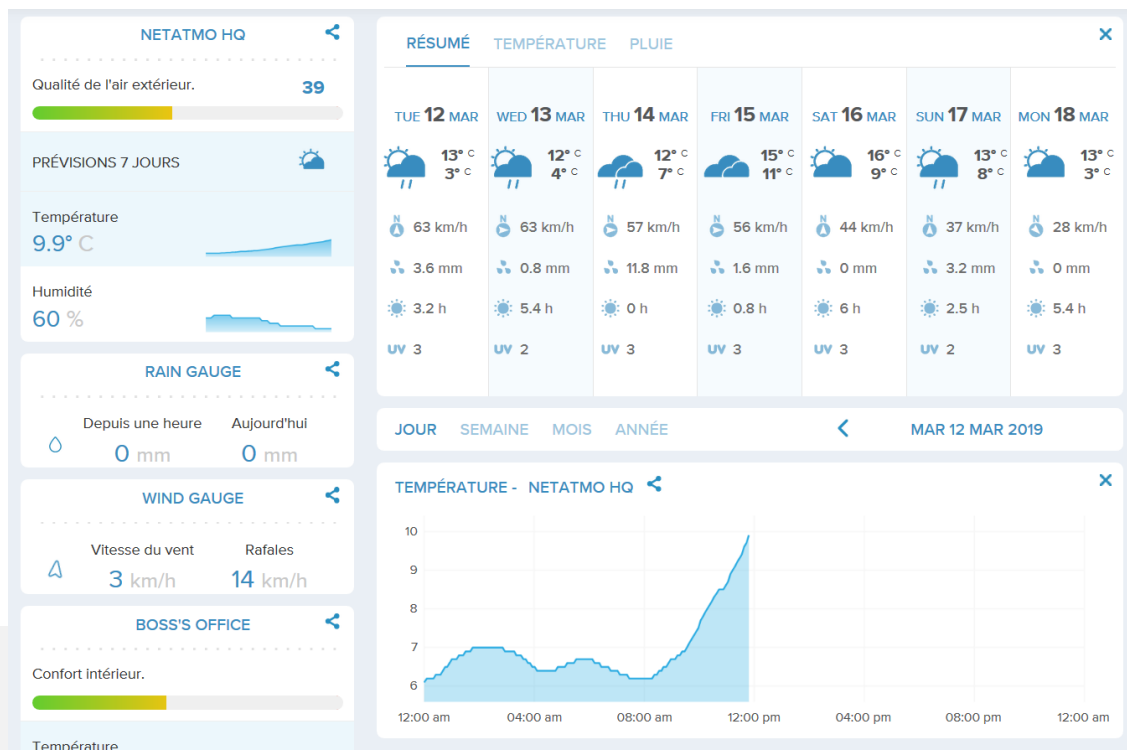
NETATMO HQ

Qualité de l'air extérieur. 39

PRÉVISIONS 7 JOURS

Température
9.9° C

Humidité
60 %

RAIN GAUGE

Depuis une heure 0 mm
Aujourd'hui 0 mm

WIND GAUGE

Vitesse du vent 3 km/h
Rafales 14 km/h

BOSS'S OFFICE

Confort intérieur.

Température

RÉSUMÉ TEMPÉRATURE PLUIE

| TUE 12 MAR | WED 13 MAR | THU 14 MAR | FRI 15 MAR | SAT 16 MAR | SUN 17 MAR | MON 18 MAR |
|---|---|---|---|---|---|---|
| 13° C 3° C | 12° C 4° C | 12° C 7° C | 15° C 11° C | 16° C 9° C | 13° C 8° C | 13° C 3° C |
| N 63 km/h | 63 km/h | 57 km/h | 56 km/h | N 44 km/h | N 37 km/h | N 28 km/h |
| 3.6 mm | 0.8 mm | 11.8 mm | 1.6 mm | 0 mm | 3.2 mm | 0 mm |
| 3.2 h | 5.4 h | 0 h | 0.8 h | 6 h | 2.5 h | 5.4 h |
| UV 3 | UV 2 | UV 3 | UV 3 | UV 3 | UV 2 | UV 3 |

JOUR SEMAINE MOIS ANNÉE
MAR 12 MAR 2019

TEMPÉRATURE - NETATMO HQ

10
9
8
7
6
12:00 am 04:00 am 08:00 am 12:00 pm 04:00 pm 08:00 pm 12:00 am